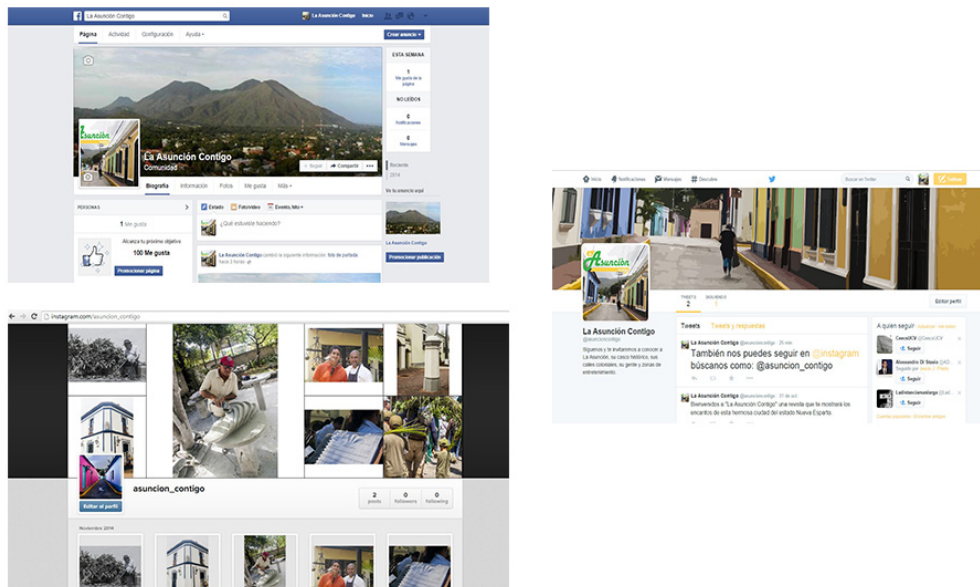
La Asunción Contigo
La Asunción Contigo Inicio
Página Actividad Configuración Ayuda
Crear anuncio
ESTA SEMANA
1
Me gusta de la página
NO LEÍDOS
0
Notificaciones
0
Mensajes
La Asunción Contigo
Comunidad
Seguir Compartir
Biografía Información Fotos Me gusta Más
Reciente
2014
No te anuncio aquí
La Asunción Contigo
Promocionar publicación
PERSONAS
1 Me gusta
Alcanza tu próximo objetivo
100 Me gusta
Promocionar página
Estado Foto/vídeo Evento, hito
¿Qué estuvo haciendo?
La Asunción Contigo cambió la siguiente información: foto de portada.
Hace 3 horas

Inicio Notificaciones Mensajes Descubre
Buscar en Twitter
Twittear
TWEETS 2
SIGUIENDO 1
Editar perfil
La Asunción Contigo
@asuncioncontigo
Síguenos y te invitaremos a conocer a La Asunción, su casco histórico, sus calles coloniales, su gente y zonas de entretenimiento.
Tweets Tweets y respuestas
La Asunción Contigo @asuncioncontigo · 26 min
También nos puedes seguir en @instagram búscanos como: @asuncion_contigo
La Asunción Contigo @asuncioncontigo · 31 de oct
Bienvenidos a "La Asunción Contigo" una revista que te mostrará los encantos de esta hermosa ciudad del estado Nueva Esparta.
A quién seguir · Actualizar · Ver todos
CencoUCV @CencoUCV
Seguir
Alessandro Di Stasio @ADi...
Seguir
LaEmbeciamaelega @LaE...
Seguir

instagram.com/asuncion_contigo
asuncion_contigo
Editar el perfil
2 posts
0 followers
0 following
Noviembre 2014